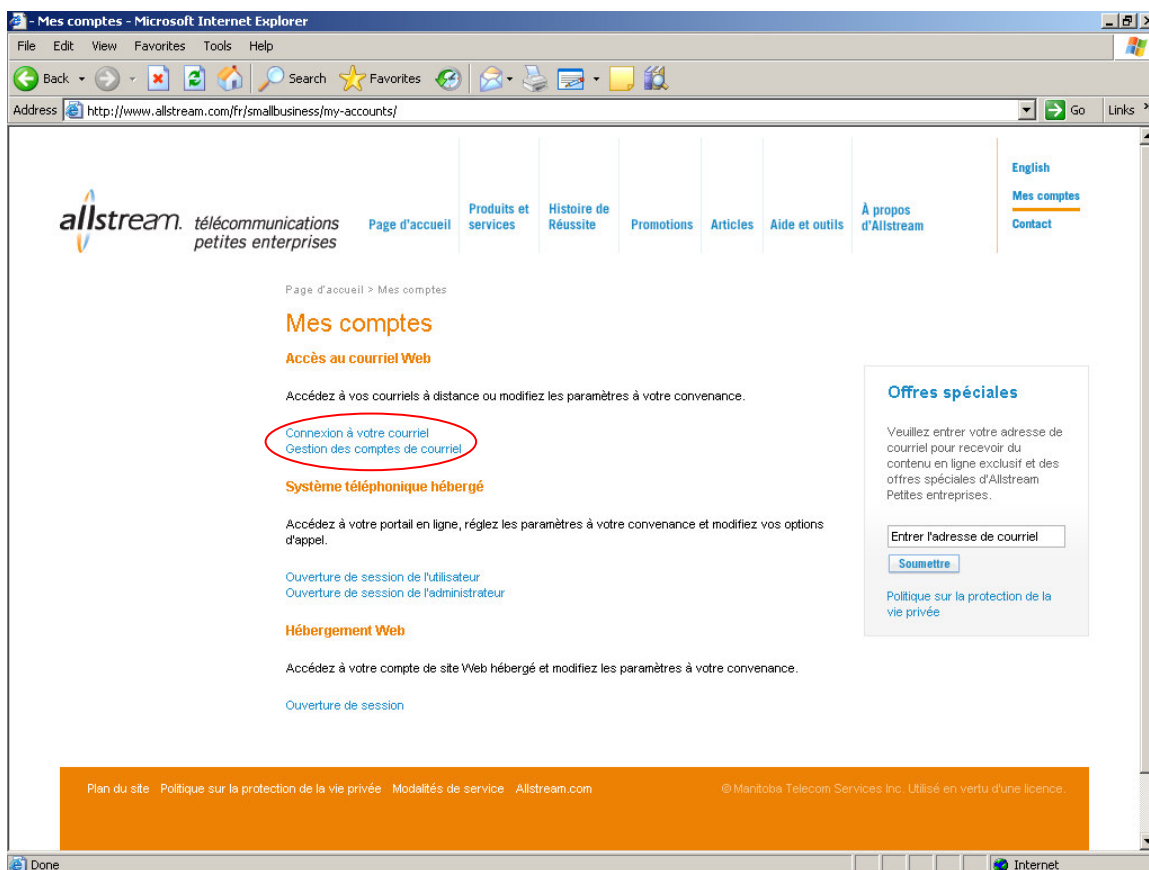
- Mes comptes - Microsoft Internet Explorer

File Edit View Favorites Tools Help

Back Search Favorites

Address http://www.allstream.com/fr/smallbusiness/my-accounts/ Go Links

allstream. télécommunications petites enterprises

Page d'accueil | Produits et services | Histoire de Réussite | Promotions | Articles | Aide et outils | À propos d'Allstream

English
Mes comptes
Contact

Page d'accueil > Mes comptes

Mes comptes

Accès au courriel Web

Accédez à vos courriels à distance ou modifiez les paramètres à votre convenance.

Connexion à votre courriel
Gestion des comptes de courriel

Système téléphonique hébergé

Accédez à votre portail en ligne, réglez les paramètres à votre convenance et modifiez vos options d'appel.

Ouverture de session de l'utilisateur
Ouverture de session de l'administrateur

Hébergement Web

Accédez à votre compte de site Web hébergé et modifiez les paramètres à votre convenance.

Ouverture de session

Offres spéciales

Veuillez entrer votre adresse de courriel pour recevoir du contenu en ligne exclusif et des offres spéciales d'Allstream Petites entreprises.

Entrer l'adresse de courriel

Soumettre

Politique sur la protection de la vie privée

Plan du site Politique sur la protection de la vie privée Modalités de service Allstream.com

© Manitoba Telecom Services Inc. Utilisé en vertu d'une licence.

Done Internet